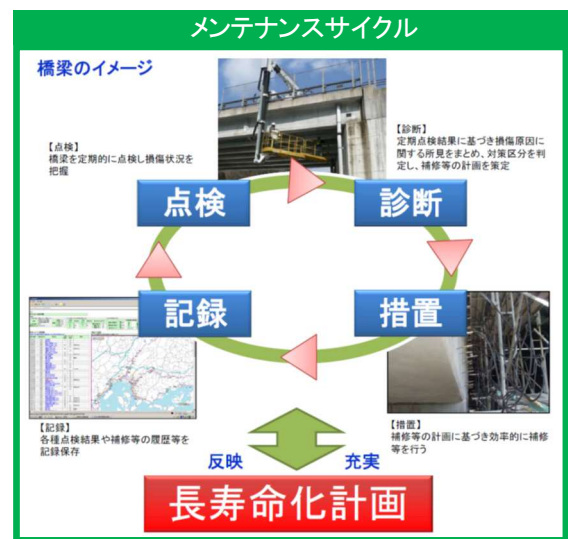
メンテナンスサイクル

橋梁のイメージ

【点検】
橋梁を定期的に点検し損傷状況を把握

【診断】
定期点検結果に基づき損傷原因に関する所見をまとめ、対策区分を判定し、補修等の計画を策定

点検

診断

記録

措置

【記録】
各種点検結果や補修等の履歴等を記録保存

【措置】
補修等の計画に基づき効率的に補修等を行う

反映

充実

長寿命化計画